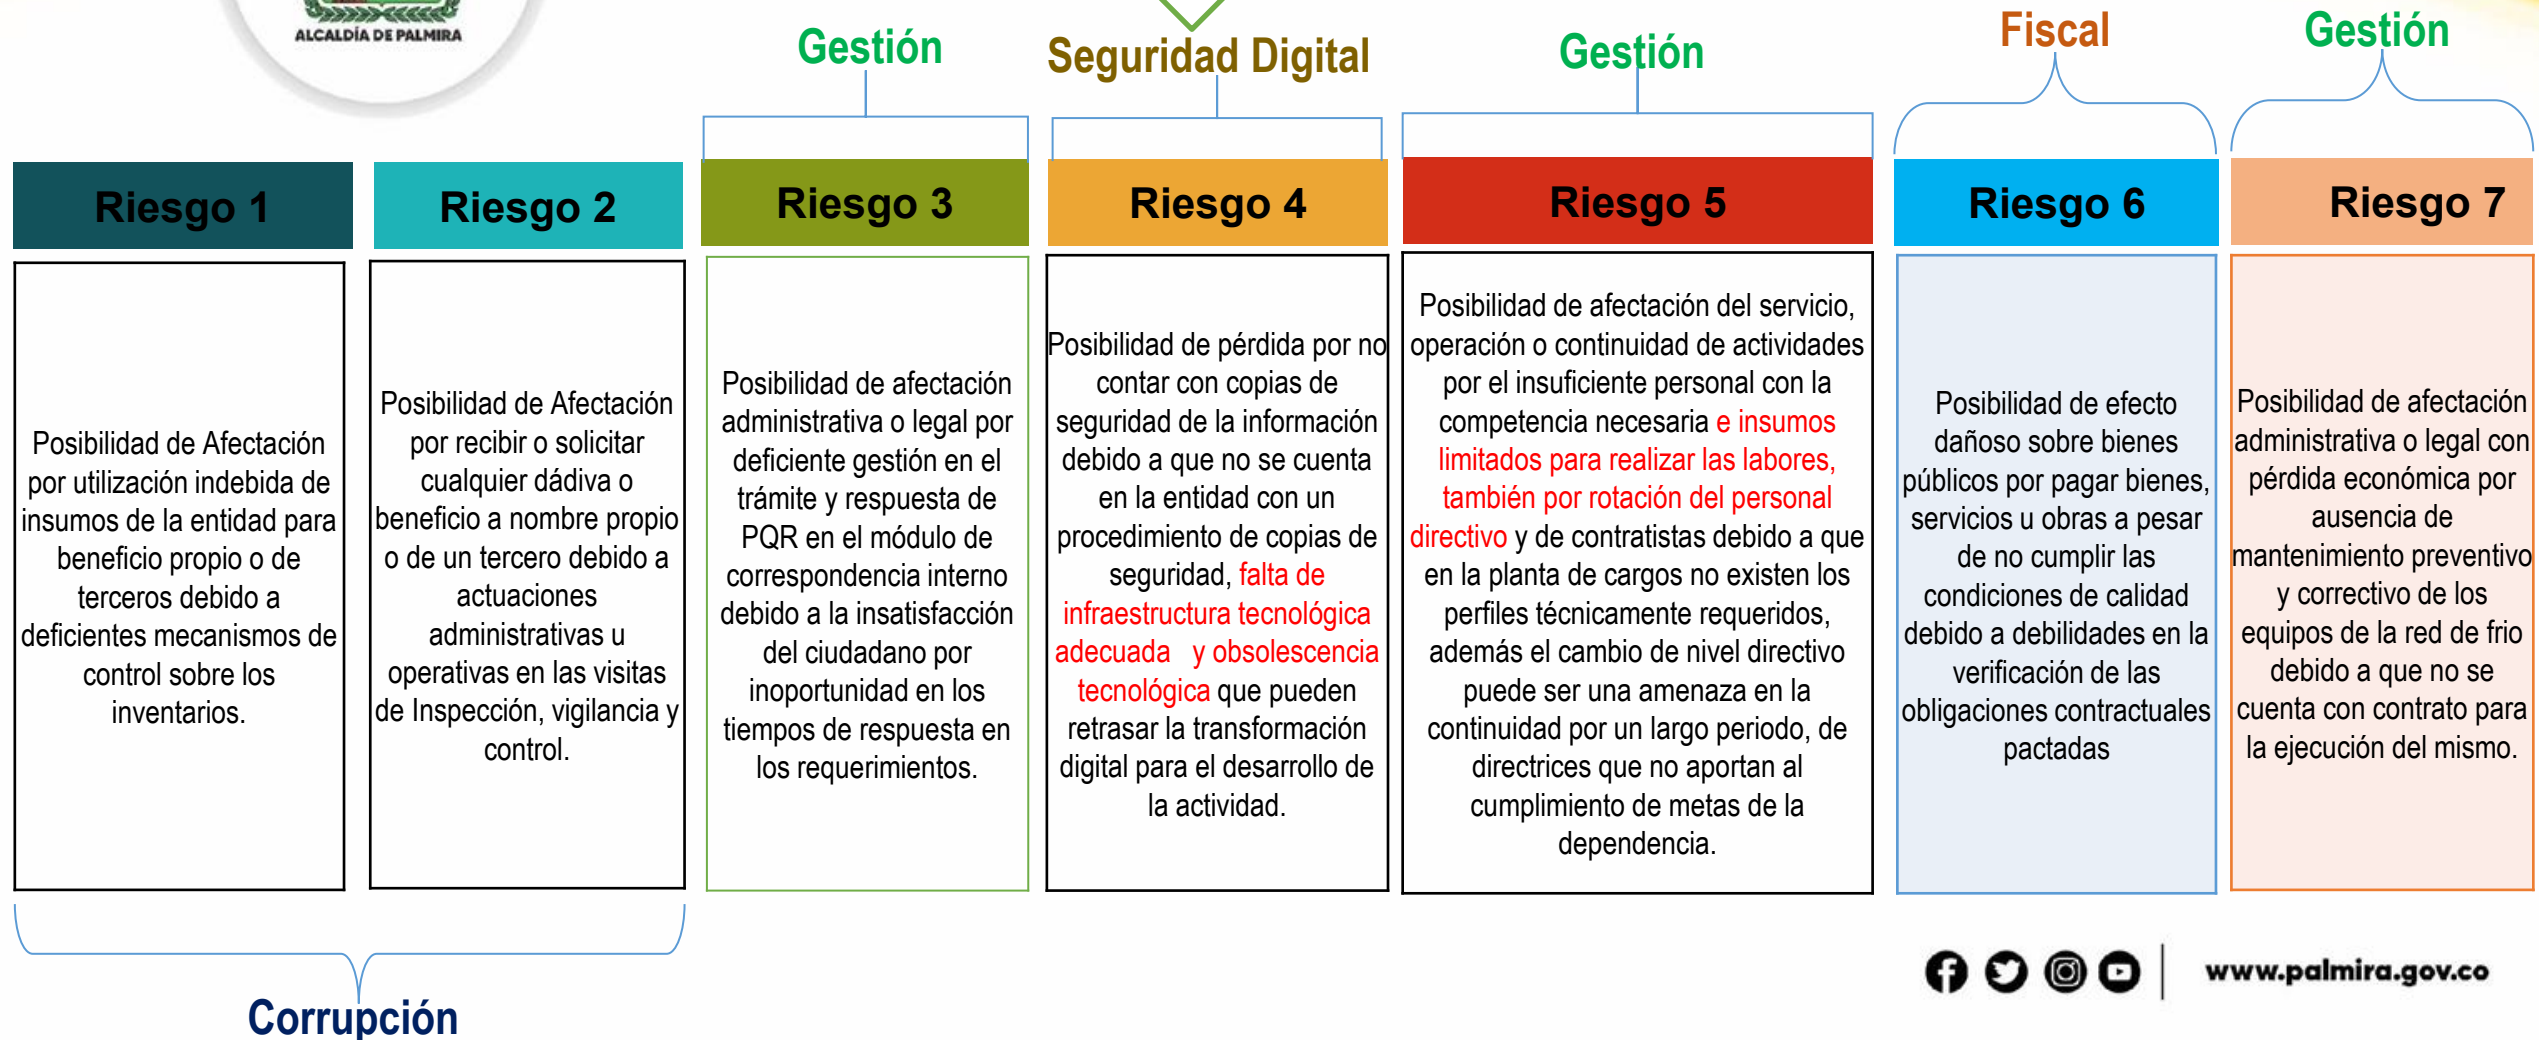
ALCALDÍA DE PALMIRA

Gestión

Seguridad Digital

Gestión

Fiscal

Gestión

Riesgo 1

Posibilidad de Afectación por utilización indebida de insumos de la entidad para beneficio propio o de terceros debido a deficientes mecanismos de control sobre los inventarios.

Riesgo 2

Posibilidad de Afectación por recibir o solicitar cualquier dádiva o beneficio a nombre propio o de un tercero debido a actuaciones administrativas u operativas en las visitas de Inspección, vigilancia y control.

Riesgo 3

Posibilidad de afectación administrativa o legal por deficiente gestión en el trámite y respuesta de PQR en el módulo de correspondencia interno debido a la insatisfacción del ciudadano por inoportunidad en los tiempos de respuesta en los requerimientos.

Riesgo 4

Posibilidad de pérdida por no contar con copias de seguridad de la información debido a que no se cuenta en la entidad con un procedimiento de copias de seguridad, falta de infraestructura tecnológica adecuada y obsolescencia tecnológica que pueden retrasar la transformación digital para el desarrollo de la actividad.

Riesgo 5

Posibilidad de afectación del servicio, operación o continuidad de actividades por el insuficiente personal con la competencia necesaria e insumos limitados para realizar las labores, también por rotación del personal directivo y de contratistas debido a que en la planta de cargos no existen los perfiles técnicamente requeridos, además el cambio de nivel directivo puede ser una amenaza en la continuidad por un largo periodo, de directrices que no aportan al cumplimiento de metas de la dependencia.

Riesgo 6

Posibilidad de efecto dañoso sobre bienes públicos por pagar bienes, servicios u obras a pesar de no cumplir las condiciones de calidad debido a debilidades en la verificación de las obligaciones contractuales pactadas

Riesgo 7

Posibilidad de afectación administrativa o legal con pérdida económica por ausencia de mantenimiento preventivo y correctivo de los equipos de la red de frio debido a que no se cuenta con contrato para la ejecución del mismo.

Corrupción

www.palmira.gov.co